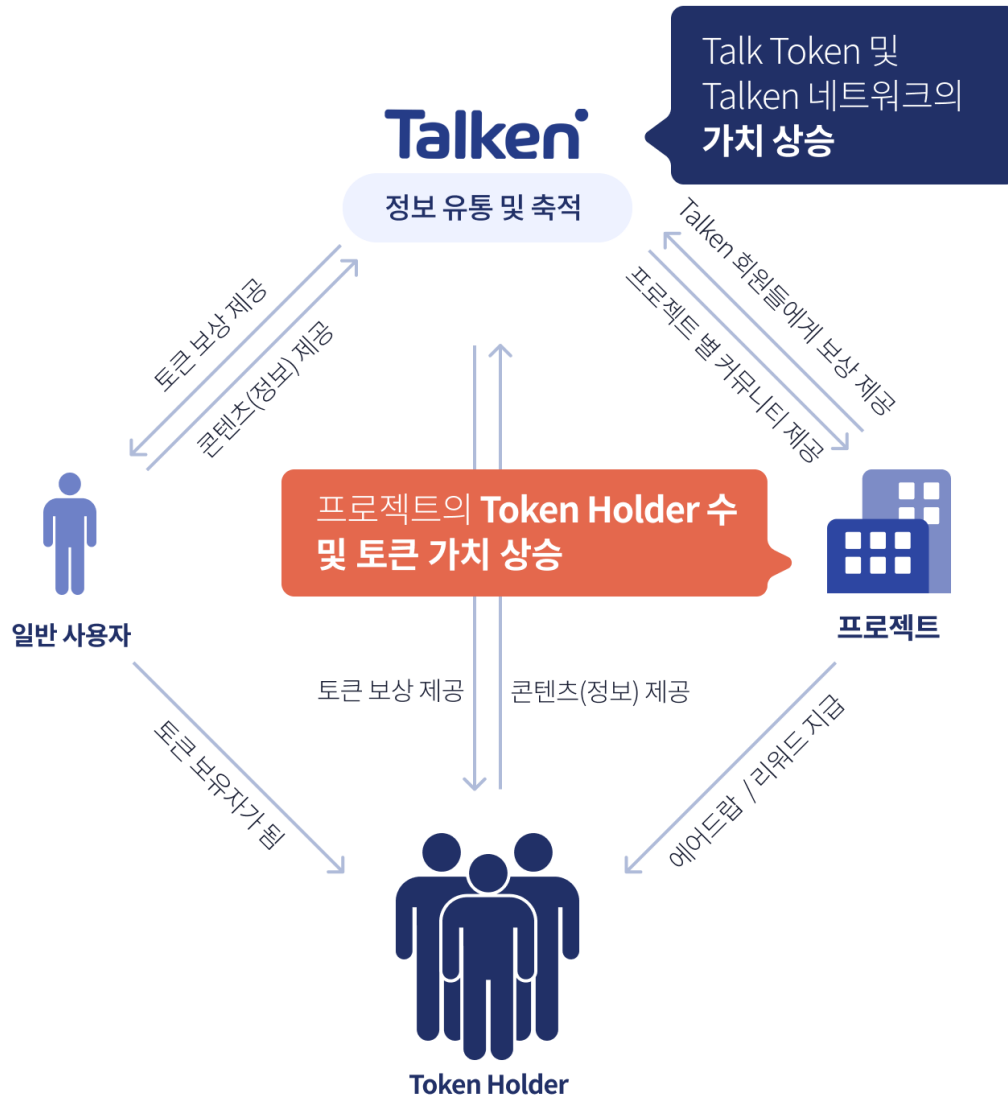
Talk Token 및 Talken 네트워크의 가치 상승

Talken

정보 유통 및 축적

토큰 보상 제공

콘텐츠(정보) 제공

Talken 회원들에게 보상 제공

프로젝트 별 커뮤니티 제공

프로젝트의 Token Holder 수 및 토큰 가치 상승

일반 사용자

프로젝트

토큰 보상 제공

콘텐츠(정보) 제공

토큰 보유자가 됨

에어드랍 / 리워드 지급

Token Holder